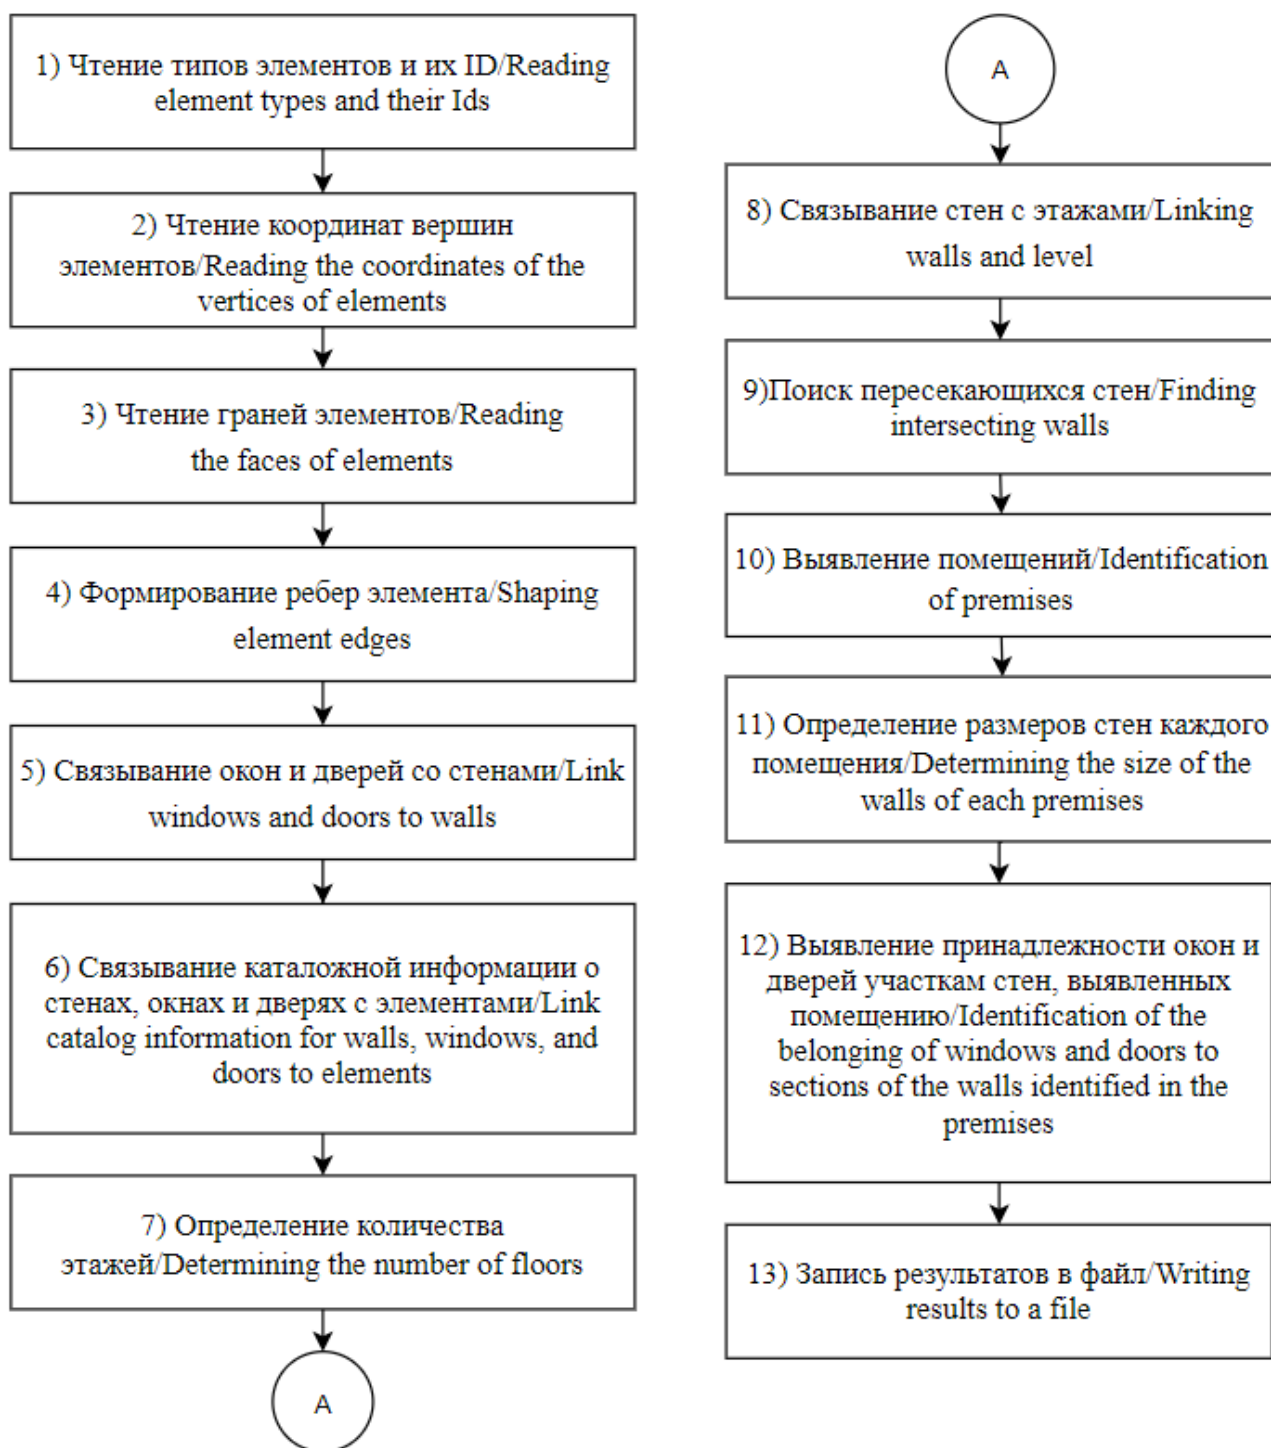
1) Чтение типов элементов и их ID/Reading element types and their Ids

2) Чтение координат вершин элементов/Reading the coordinates of the vertices of elements

3) Чтение граней элементов/Reading the faces of elements

4) Формирование ребер элемента/Shaping element edges

5) Связывание окон и дверей со стенами/Link windows and doors to walls

6) Связывание каталожной информации о стенах, окнах и дверях с элементами/Link catalog information for walls, windows, and doors to elements

7) Определение количества этажей/Determining the number of floors

A

A

8) Связывание стен с этажами/Linking walls and level

9)Поиск пересекающихся стен/Finding intersecting walls

10) Выявление помещений/Identification of premises

11) Определение размеров стен каждого помещения/Determining the size of the walls of each premises

12) Выявление принадлежности окон и дверей участкам стен, выявленных помещению/Identification of the belonging of windows and doors to sections of the walls identified in the premises

13) Запись результатов в файл/Writing results to a file